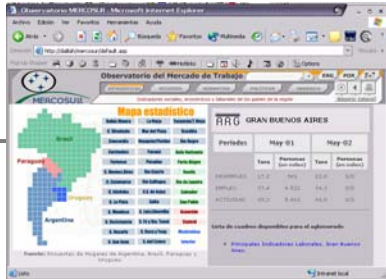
Observatorio MERCOSUR - Microsoft Internet Explorer

Archivo Edición Ver Favoritos Herramientas Ayuda

Atrás Búsqueda Favoritos Multimedia

http://diablo/mercosur/default.asp

Observatorio del Mercado de Trabajo

MERCOSUR

Mapa estadístico

Brasil

Paraguay

Uruguay

Argentina

ARG GRAN BUENOS AIRES

| Periodos | May-01 | | May-02 | |
|---|---|---|---|---|
| | Tasa | Personas (en miles) | Tasa | Personas (en miles) |
| DESEMPLEO | 17.2 | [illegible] | 22.0 | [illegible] |
| EMPLEO | 37.4 | 4.331 | 34.5 | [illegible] |
| ACTIVIDAD | 45.2 | 5.445 | 44.4 | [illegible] |

Lista de cuadros disponibles para el aglomerado

• Principales Indicadores Laborales, Gran Buenos Aires

Fuente: Encuestas de Hogares de Argentina, Brasil, Paraguay y Uruguay

Listo

Intranet local